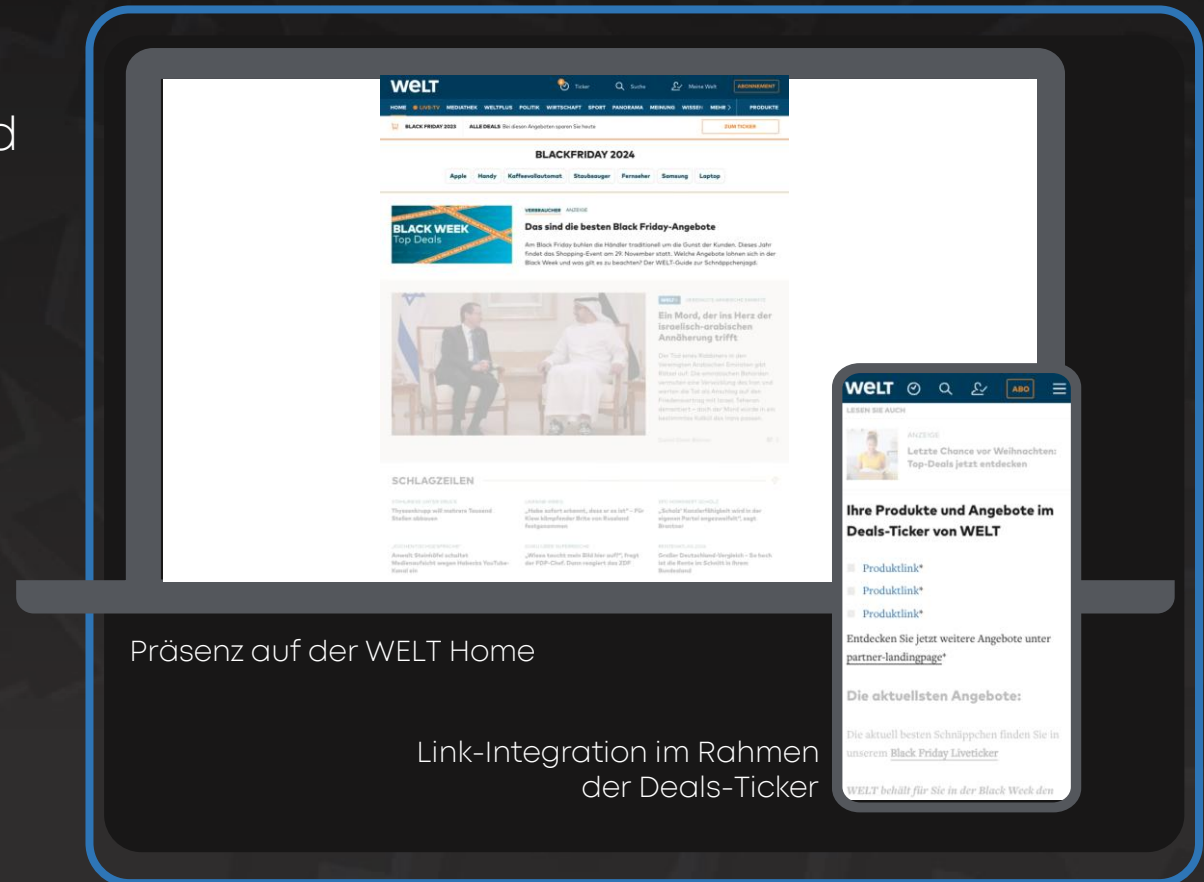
d

WELT Ticker Suche Meine Welt ABONNEMENT

HOME LIVE-TV MEDIATHEK WELTPLUS POLITIK WIRTSCHAFT SPORT PANORAMA MEINUNG WISSEN MEHR PRODUKTE

BLACK FRIDAY 2023 ALLE DEALS Bei diesen Angeboten sparen Sie heute ZUM TICKER

BLACKFRIDAY 2024

Apple Handy Kaffeevollautomat Staubsauger Fernseher Samsung Laptop

BLACK WEEK Top Deals

VERBRAUCHER ANZEIGE

Das sind die besten Black Friday-Angebote

Am Black Friday buhlen die Händler traditionell um die Gunst der Kunden. Dieses Jahr findet das Shopping-Event am 29. November statt. Welche Angebote lohnen sich in der Black Week und was gilt es zu beachten? Der WELT-Guide zur Schnäppchenjagd.

Ein Mord, der ins Herz der israelisch-arabischen Annäherung trifft

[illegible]

SCHLAGZEILEN

Thyssenkrupp will mehrere Tausend Stellen abbauen

„Habe sofort erkannt, dass er es ist" – Für Kiew kämpfender Brite von Russland festgenommen

„Scholz' Kanzlerfähigkeit wird in der eigenen Partei angezweifelt", sagt Brockes

Anwalt Steinhöfel schaltet Medienaufsicht wegen Habecks YouTube-Kanal ein

„Wissen taucht mein Bild hier auf?", fragt der FDP-Chef. Dann reagiert das ZDF

Großer Deutschland-Vergleich – So hoch ist die Rente im Schnitt in Ihrem Bundesland

Präsenz auf der WELT Home

WELT ABO

LESEN SIE AUCH

ANZEIGE

Letzte Chance vor Weihnachten: Top-Deals jetzt entdecken

Ihre Produkte und Angebote im Deals-Ticker von WELT

Produktlink*

Produktlink*

Produktlink*

Entdecken Sie jetzt weitere Angebote unter partner-landingpage*

Die aktuellsten Angebote:

Die aktuell besten Schnäppchen finden Sie in unserem Black Friday Liveticker

WELT behält für Sie in der Black Week den

Link-Integration im Rahmen der Deals-Ticker